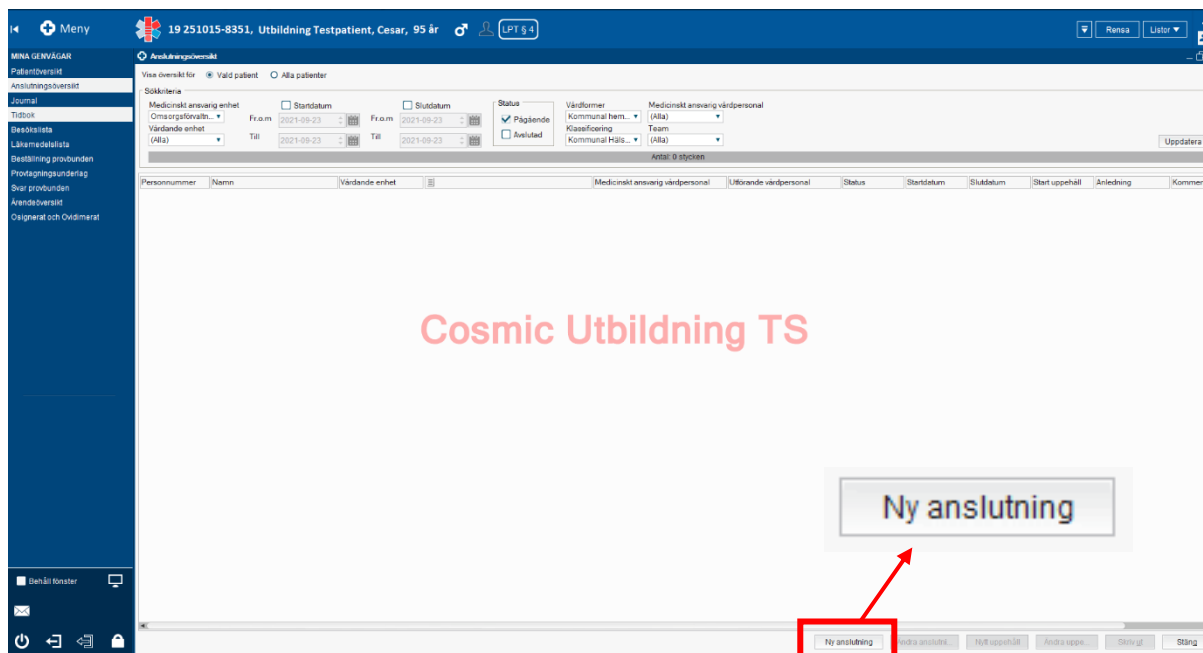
Meny
19 251015-8351, Utbildning Testpatient, Cesar, 95 år
LPT § 4
Rensa
Listor
MINA GENVÄGAR
Patientöversikt
Anslutningsöversikt
Journal
Tidbok
Besökslista
Läkemedelslista
Beställning provbunden
Provtagningsunderlag
Svar provbunden
Ärendeöversikt
Osignerat och Ovidimerat
Anslutningsöversikt
Visa översikt för
Vald patient
Alla patienter
Sökkriterier
Medicinskt ansvarig enhet
Omsorgsförvaltn...
Vårdande enhet
(Alla)
Startdatum
Fr.o.m
2021-09-23
Till
2021-09-23
Slutdatum
Fr.o.m
2021-09-23
Till
2021-09-23
Status
Pågående
Avslutad
Vårdformer
Kommunal hem...
Klassificering
Kommunal Häls...
Medicinskt ansvarig vårdpersonal
(Alla)
Team
(Alla)
Uppdatera
Antal: 0 stycken
| Personnummer | Namn | Vårdande enhet | | Medicinskt ansvarig vårdpersonal | Utförande vårdpersonal | Status | Startdatum | Slutdatum | Start uppehåll | Anledning | Kommer |
|---|---|---|---|---|---|---|---|---|---|---|---|
Cosmic Utbildning TS
Ny anslutning
Behåll fönster
Ny anslutning
Ändra anslutni...
Nytt uppehåll
Ändra uppe...
Skriv ut
Stäng